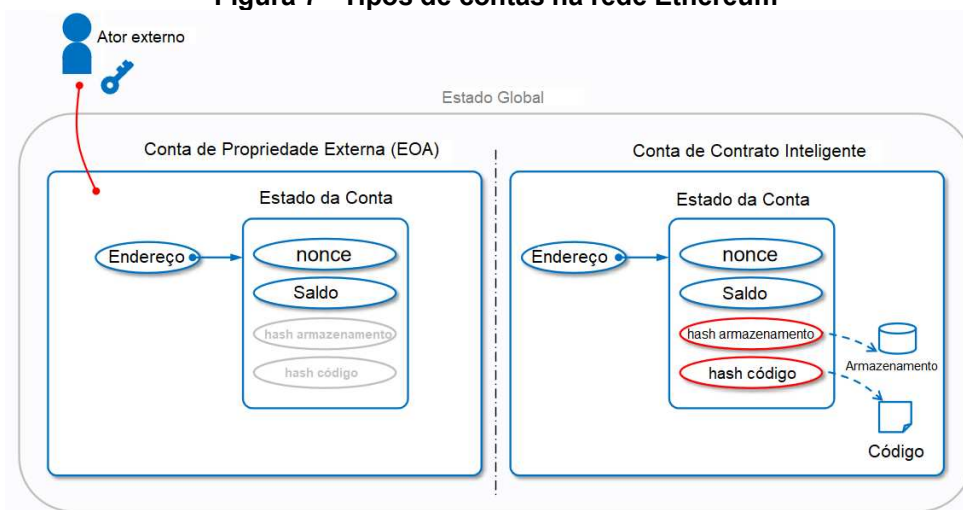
Figura 7 – Tipos de contas na rede Ethereum

Ator externo

Estado Global

Conta de Propriedade Externa (EOA)

Estado da Conta

Endereço

nonce

Saldo

hash armazenamento

hash código

Conta de Contrato Inteligente

Estado da Conta

Endereço

nonce

Saldo

hash armazenamento

hash código

Armazenamento

Código